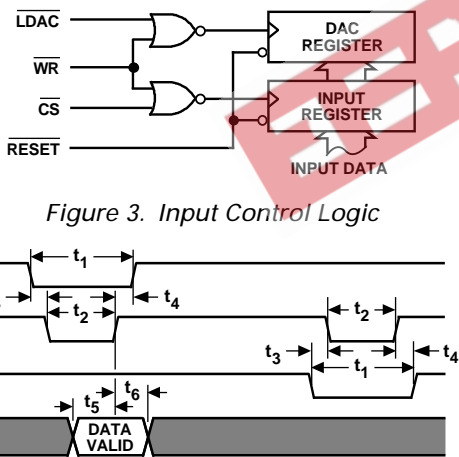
$\overline{LDAC}$

$\overline{WR}$

$\overline{CS}$

$\overline{RESET}$

DAC REGISTER

INPUT REGISTER

INPUT DATA

Figure 3. Input Control Logic

$t_1$

$t_2$

$t_4$

$t_2$

$t_3$

$t_1$

$t_4$

$t_5$

$t_6$

DATA VALID